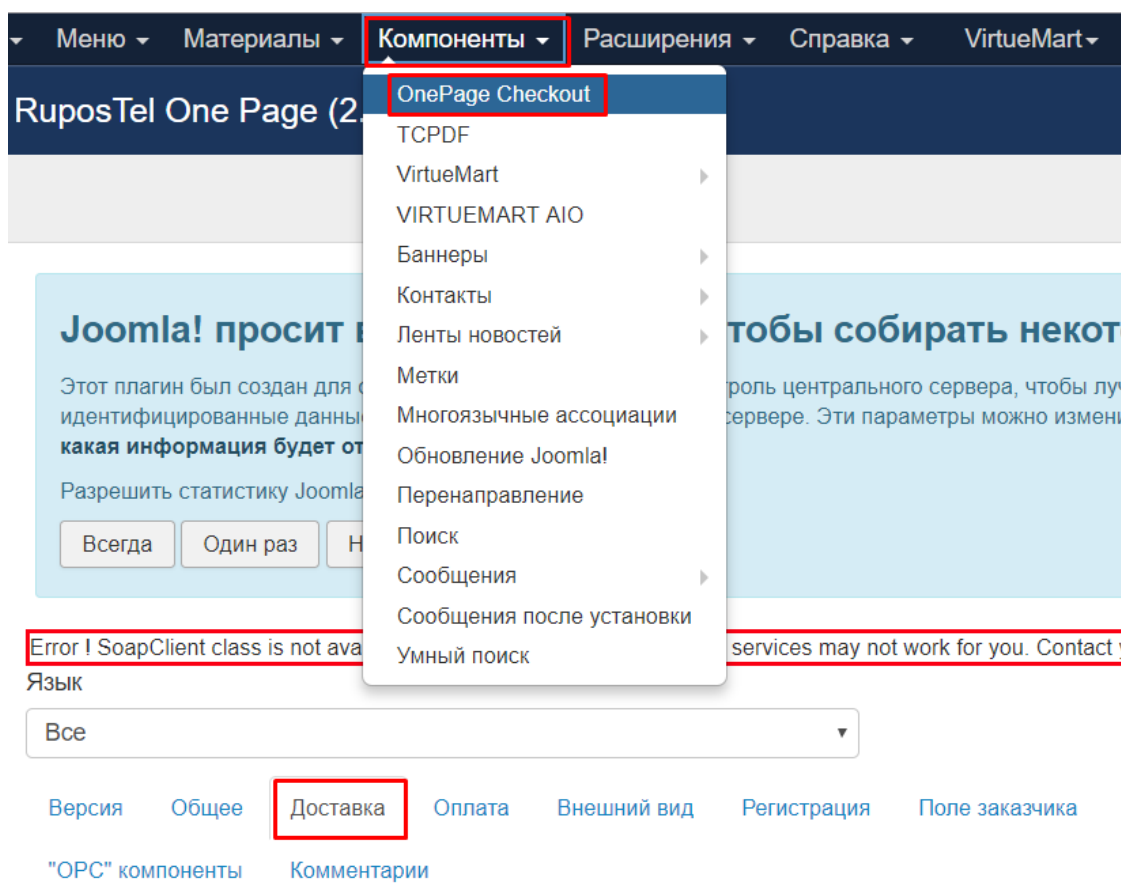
Меню Материалы Компоненты Расширения Справка VirtueMart

RuposTel One Page (2.

OnePage Checkout
TCPDF
VirtueMart
VIRTUEMART AIO
Баннеры
Контакты
Ленты новостей
Метки
Многоязычные ассоциации
Обновление Joomla!
Перенаправление
Поиск
Сообщения
Сообщения после установки
Умный поиск

Joomla! просит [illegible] тобы собирать некот

Этот плагин был создан для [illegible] троль центрального сервера, чтобы луч идентифицированные данны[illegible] сервере. Эти параметры можно измени **какая информация будет от**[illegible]

Разрешить статистику Joomla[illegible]

Всегда Один раз Н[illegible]

Error ! SoapClient class is not ava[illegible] services may not work for you. Contact

Язык

Все

Версия Общее Доставка Оплата Внешний вид Регистрация Поле заказчика

"OPC" компоненты Комментарии